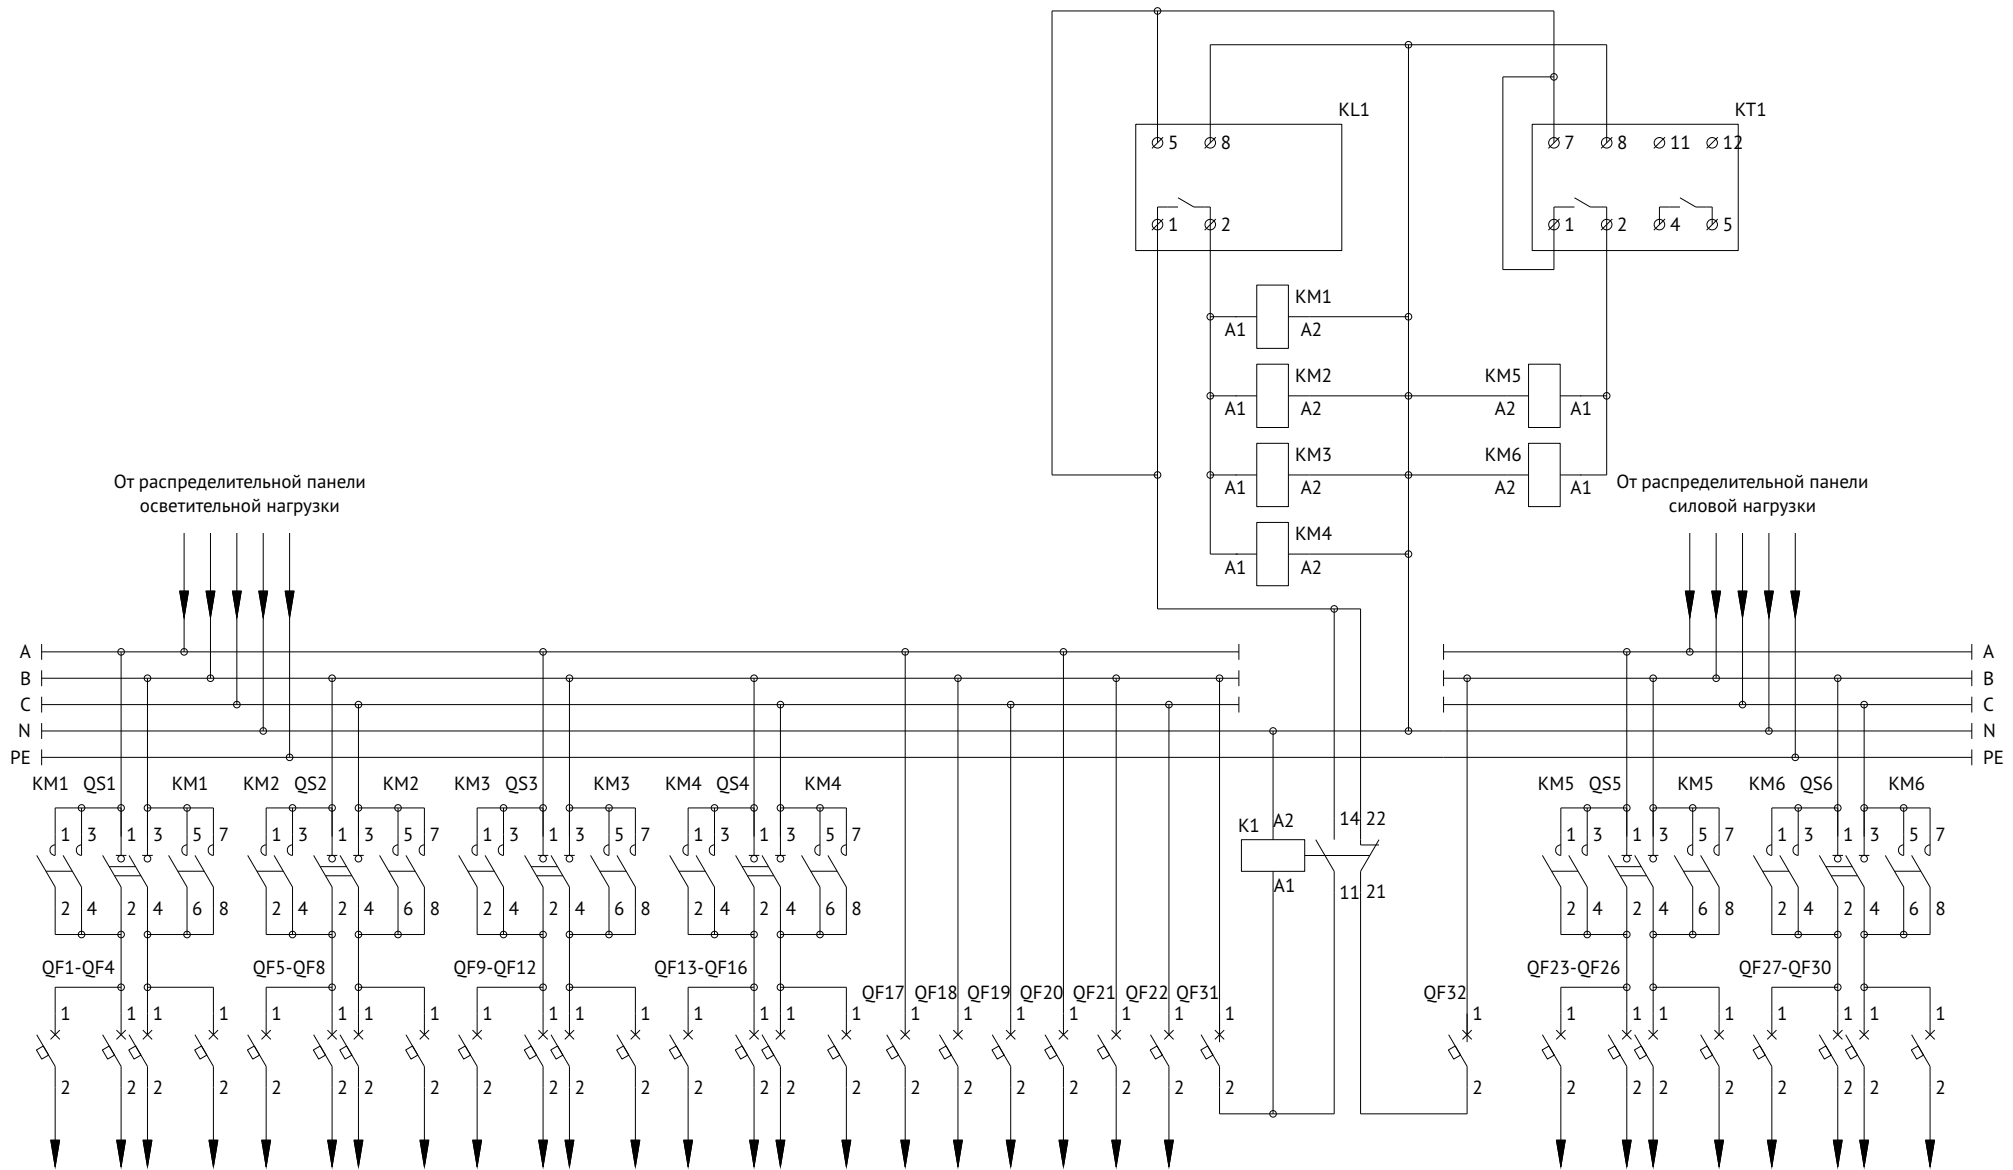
KL1
5 8
1 2

KT1
7 8 11 12
1 2 4 5

KM1
A1 A2
KM2
A1 A2
KM5
A2 A1
KM3
A1 A2
KM6
A2 A1
KM4
A1 A2

От распределительной панели осветительной нагрузки

От распределительной панели силовой нагрузки

A
B
C
N
PE

A
B
C
N
PE

KM1 QS1 KM1 KM2 QS2 KM2 KM3 QS3 KM3 KM4 QS4 KM4

1 3 1 3 5 7 1 3 1 3 5 7 1 3 1 3 5 7 1 3 1 3 5 7
2 4 2 4 6 8 2 4 2 4 6 8 2 4 2 4 6 8 2 4 2 4 6 8

K1 A2
A1
14 22
11 21

KM5 QS5 KM5 KM6 QS6 KM6
1 3 1 3 5 7 1 3 1 3 5 7
2 4 2 4 6 8 2 4 2 4 6 8

QF1-QF4 QF5-QF8 QF9-QF12 QF13-QF16 QF17 QF18 QF19 QF20 QF21 QF22 QF31 QF32 QF23-QF26 QF27-QF30

1 1 1 1 1 1 1 1 1 1 1 1 1 1 1 1 1 1 1 1 1 1 1 1 1 1 1 1 1 1 1 1
2 2 2 2 2 2 2 2 2 2 2 2 2 2 2 2 2 2 2 2 2 2 2 2 2 2 2 2 2 2 2 2